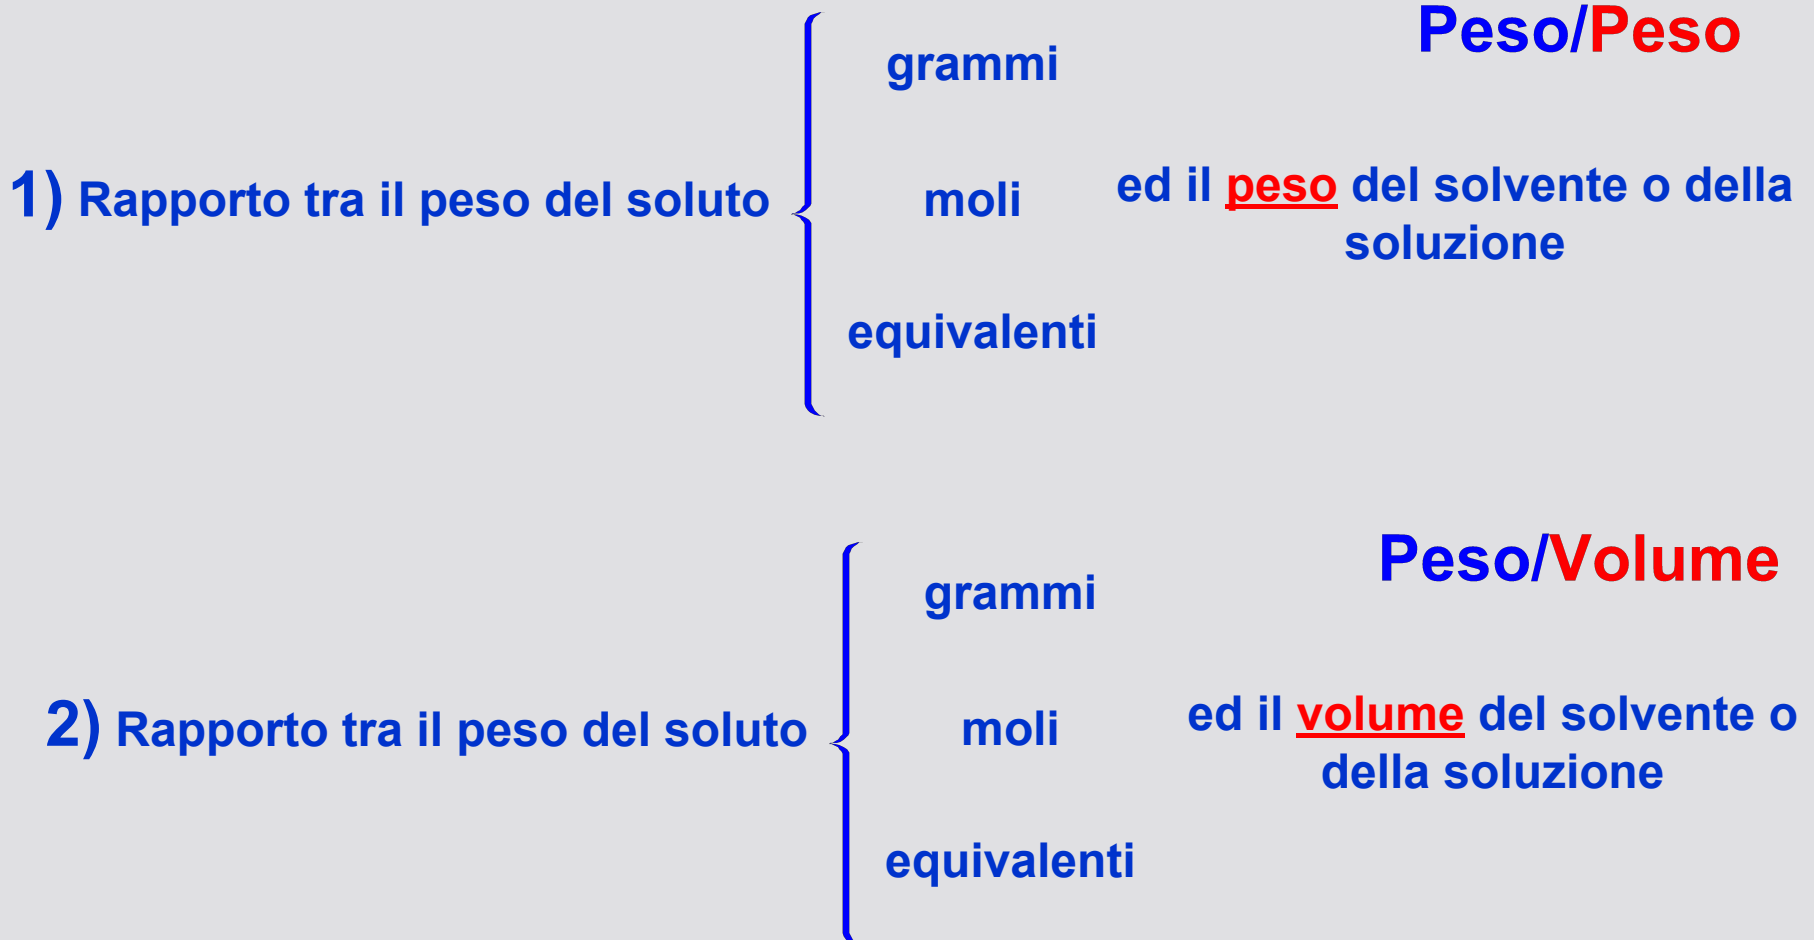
Peso/Peso

1) Rapporto tra il peso del soluto

grammi

moli

equivalenti

ed il peso del solvente o della soluzione

Peso/Volume

2) Rapporto tra il peso del soluto

grammi

moli

equivalenti

ed il volume del solvente o della soluzione